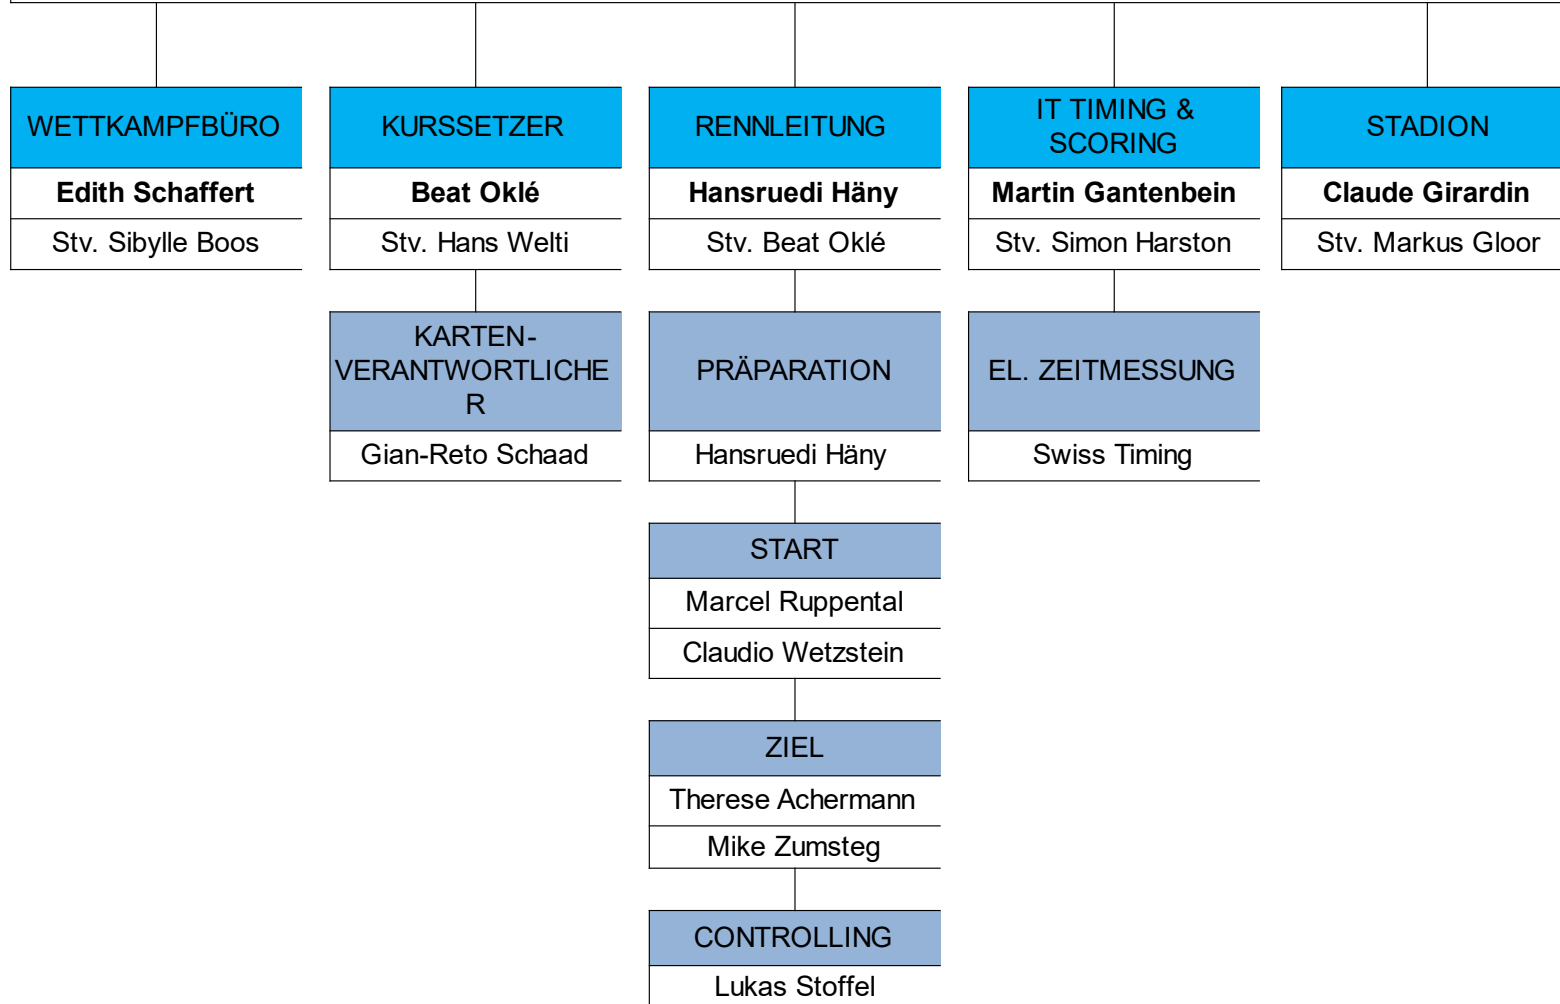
WETTKAMPFBÜRO

**Edith Schaffert**

Stv. Sibylle Boos

KURSSETZER

**Beat Oklé**

Stv. Hans Welti

KARTEN-VERANTWORTLICHER

Gian-Reto Schaad

RENNLEITUNG

**Hansruedi Häny**

Stv. Beat Oklé

PRÄPARATION

Hansruedi Häny

START

Marcel Ruppental

Claudio Wetzstein

ZIEL

Therese Achermann

Mike Zumsteg

CONTROLLING

Lukas Stoffel

IT TIMING & SCORING

**Martin Gantenbein**

Stv. Simon Harston

EL. ZEITMESSUNG

Swiss Timing

STADION

**Claude Girardin**

Stv. Markus Gloor